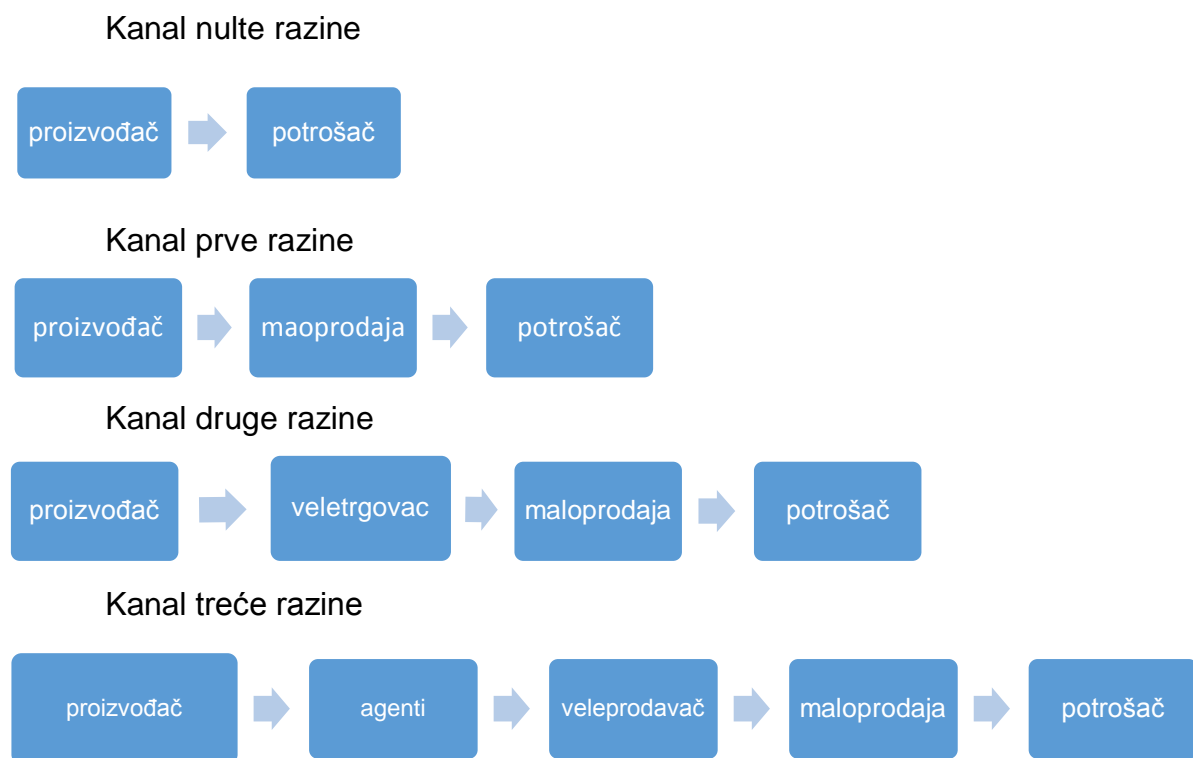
Kanal nulte razine

proizvođač

potrošač

Kanal prve razine

proizvođač

maoprodaja

potrošač

Kanal druge razine

proizvođač

veletrgovac

maloprodaja

potrošač

Kanal treće razine

proizvođač

agenti

veleprodavač

maloprodaja

potrošač